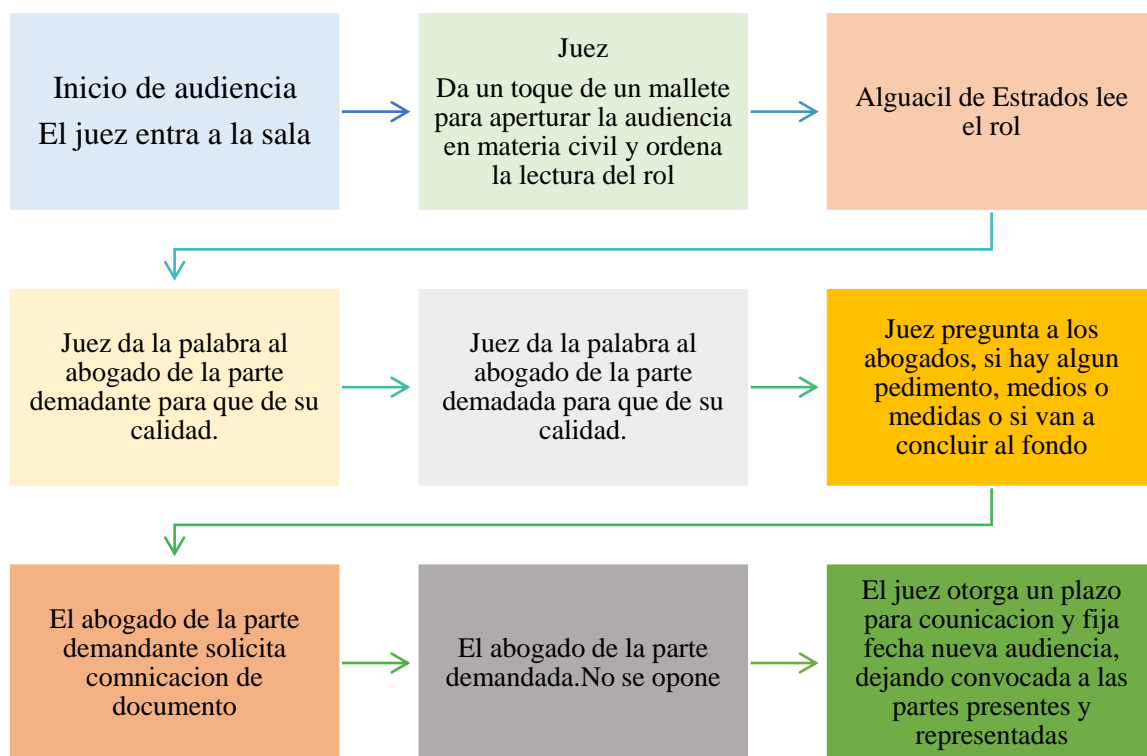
Inicio de audiencia
El juez entra a la sala

Juez
Da un toque de un mallete para aperturar la audiencia en materia civil y ordena la lectura del rol

Alguacil de Estrados lee el rol

Juez da la palabra al abogado de la parte demandante para que de su calidad.

Juez da la palabra al abogado de la parte demandada para que de su calidad.

Juez pregunta a los abogados, si hay algun pedimento, medios o medidas o si van a concluir al fondo

El abogado de la parte demandante solicita comnicacion de documento

El abogado de la parte demandada.No se opone

El juez otorga un plazo para counicacion y fija fecha nueva audiencia, dejando convocada a las partes presentes y representadas